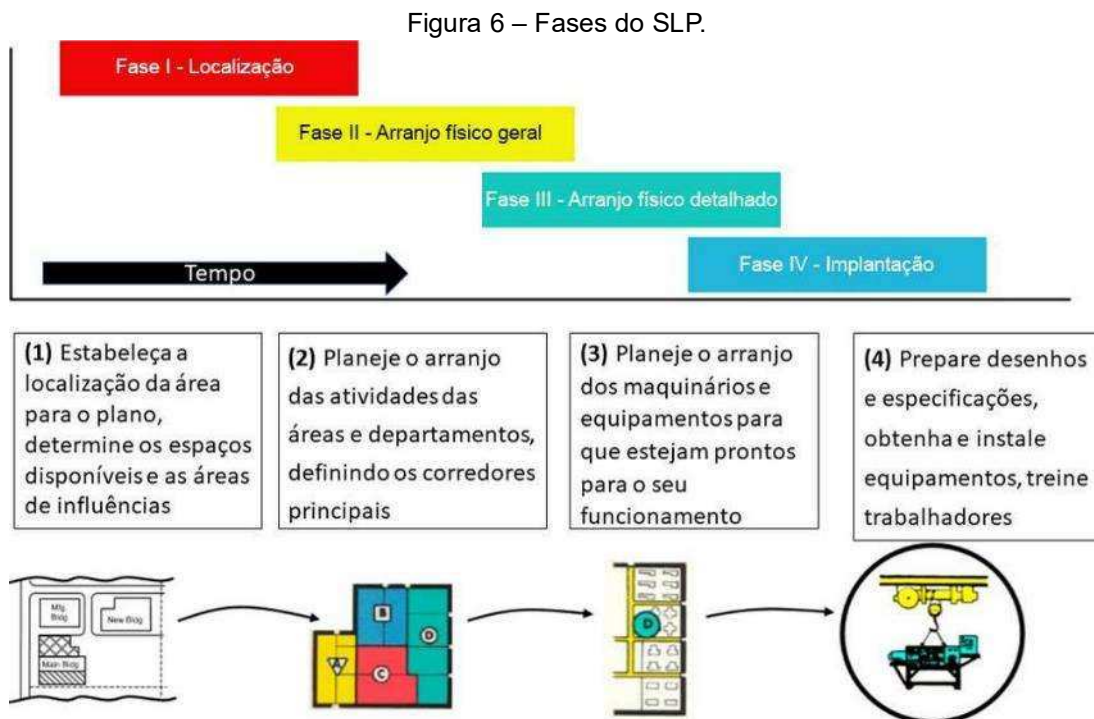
Figura 6 – Fases do SLP.

Fase I - Localização

Fase II - Arranjo físico geral

Fase III - Arranjo físico detalhado

Tempo

Fase IV - Implantação

(1) Estabeleça a localização da área para o plano, determine os espaços disponíveis e as áreas de influências

(2) Planeje o arranjo das atividades das áreas e departamentos, definindo os corredores principais

(3) Planeje o arranjo dos maquinários e equipamentos para que estejam prontos para o seu funcionamento

(4) Prepare desenhos e especificações, obtenha e instale equipamentos, treine trabalhadores

Mfg. Bldg

New Bldg

Main Bldg

B

D

A

C

D